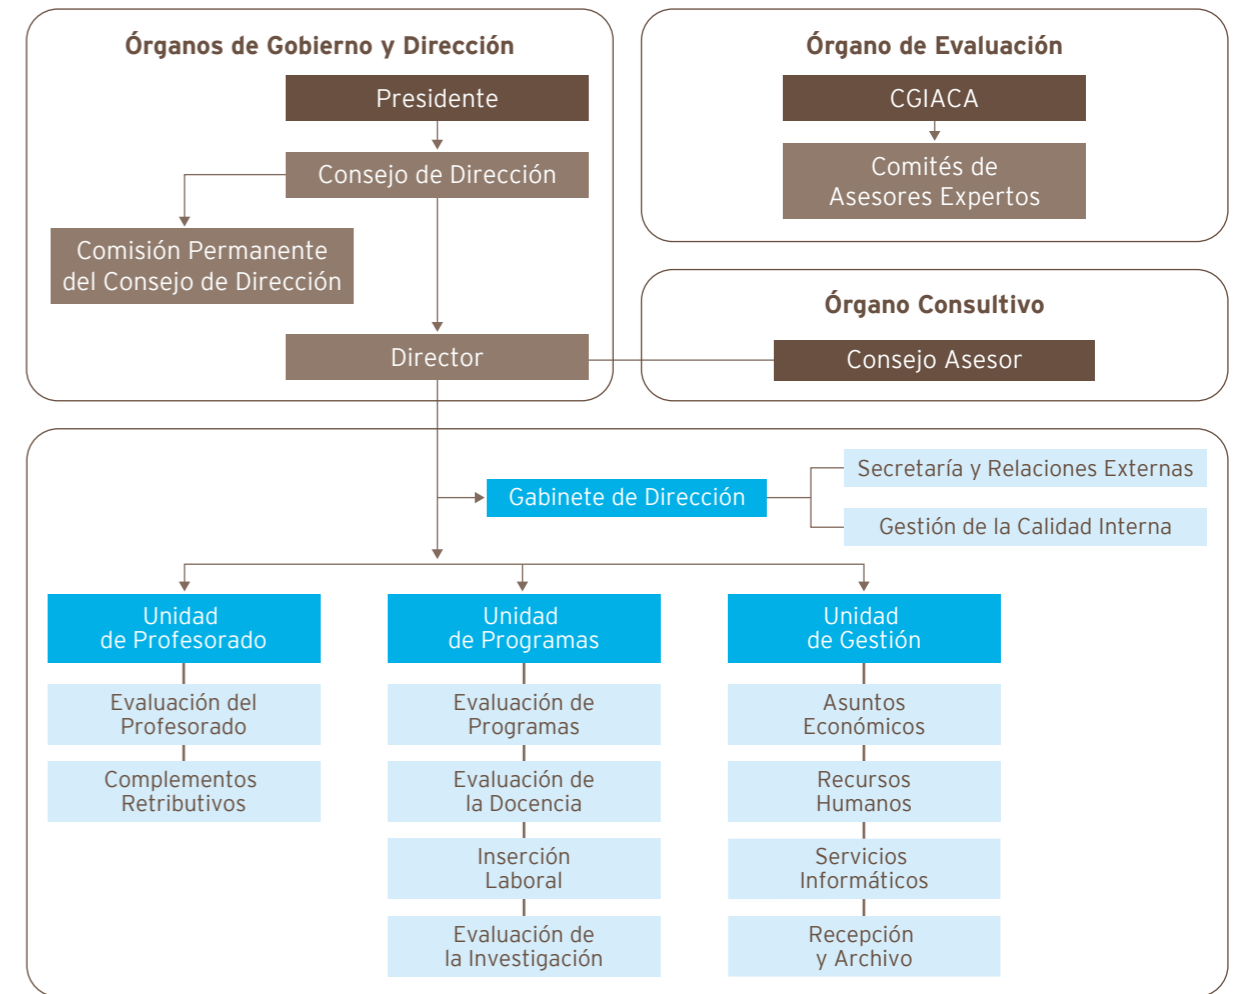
Órganos de Gobierno y Dirección

Presidente

Consejo de Dirección

Comisión Permanente del Consejo de Dirección

Director

Órgano de Evaluación

CGIACA

Comités de Asesores Expertos

Órgano Consultivo

Consejo Asesor

Gabinete de Dirección

Secretaría y Relaciones Externas

Gestión de la Calidad Interna

Unidad de Profesorado

Evaluación del Profesorado

Complementos Retributivos

Unidad de Programas

Evaluación de Programas

Evaluación de la Docencia

Inserción Laboral

Evaluación de la Investigación

Unidad de Gestión

Asuntos Económicos

Recursos Humanos

Servicios Informáticos

Recepción y Archivo